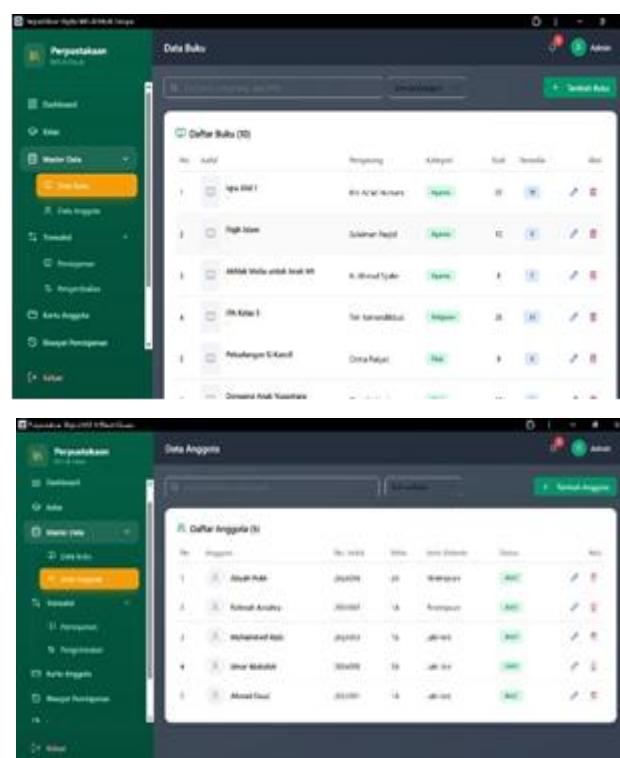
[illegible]

Perpustakaan
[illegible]

Dashboard
Kelas
Master Data
Data Buku
Data Anggota
Transaksi
Peminjaman
Pengembalian
Kartu Anggota
Riwayat Peminjaman
Keluar

Data Buku
Admin

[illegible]
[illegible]
+ Tambah Buku

Daftar Buku (10)

| No | Judul | Pengarang | Kategori | Stok | Tersedia | Aksi |
|---|---|---|---|---|---|---|
| 1 | Iqra Jilid 1 | KH. As'ad Humam | Agama | 20 | 18 | |
| 2 | Fiqih Islam | Sulaiman Rasjid | Agama | 15 | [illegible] | |
| 3 | Akhlak Mulia untuk Anak MI | A. Ahmad Syafei | Agama | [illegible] | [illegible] | |
| 4 | IPA Kelas 5 | Tim Kemendikbud | Pelajaran | 25 | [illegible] | |
| 5 | Petualangan Si Kancil | Cerita Rakyat | Fiksi | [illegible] | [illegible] | |
| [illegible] | Dongeng Anak Nusantara | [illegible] | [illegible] | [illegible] | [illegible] | |

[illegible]

Perpustakaan
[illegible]

Dashboard
Kelas
Master Data
Data Buku
Data Anggota
Transaksi
Peminjaman
Pengembalian
Kartu Anggota
Riwayat Peminjaman
Keluar

Data Anggota
Admin

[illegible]
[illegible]
+ Tambah Anggota

Daftar Anggota (5)

| No | Anggota | No. Induk | Kelas | Jenis Kelamin | Status | Aksi |
|---|---|---|---|---|---|---|
| 1 | Aisyah Putri | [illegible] | 2A | Perempuan | Aktif | |
| 2 | Fatimah Azzahra | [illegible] | 1A | Perempuan | Aktif | |
| 3 | Muhammad Rizki | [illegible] | 1A | Laki-laki | Aktif | |
| 4 | Umar Abdullah | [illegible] | 1B | Laki-laki | Aktif | |
| 5 | Ahmad Fauzi | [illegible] | 1A | Laki-laki | Aktif | |